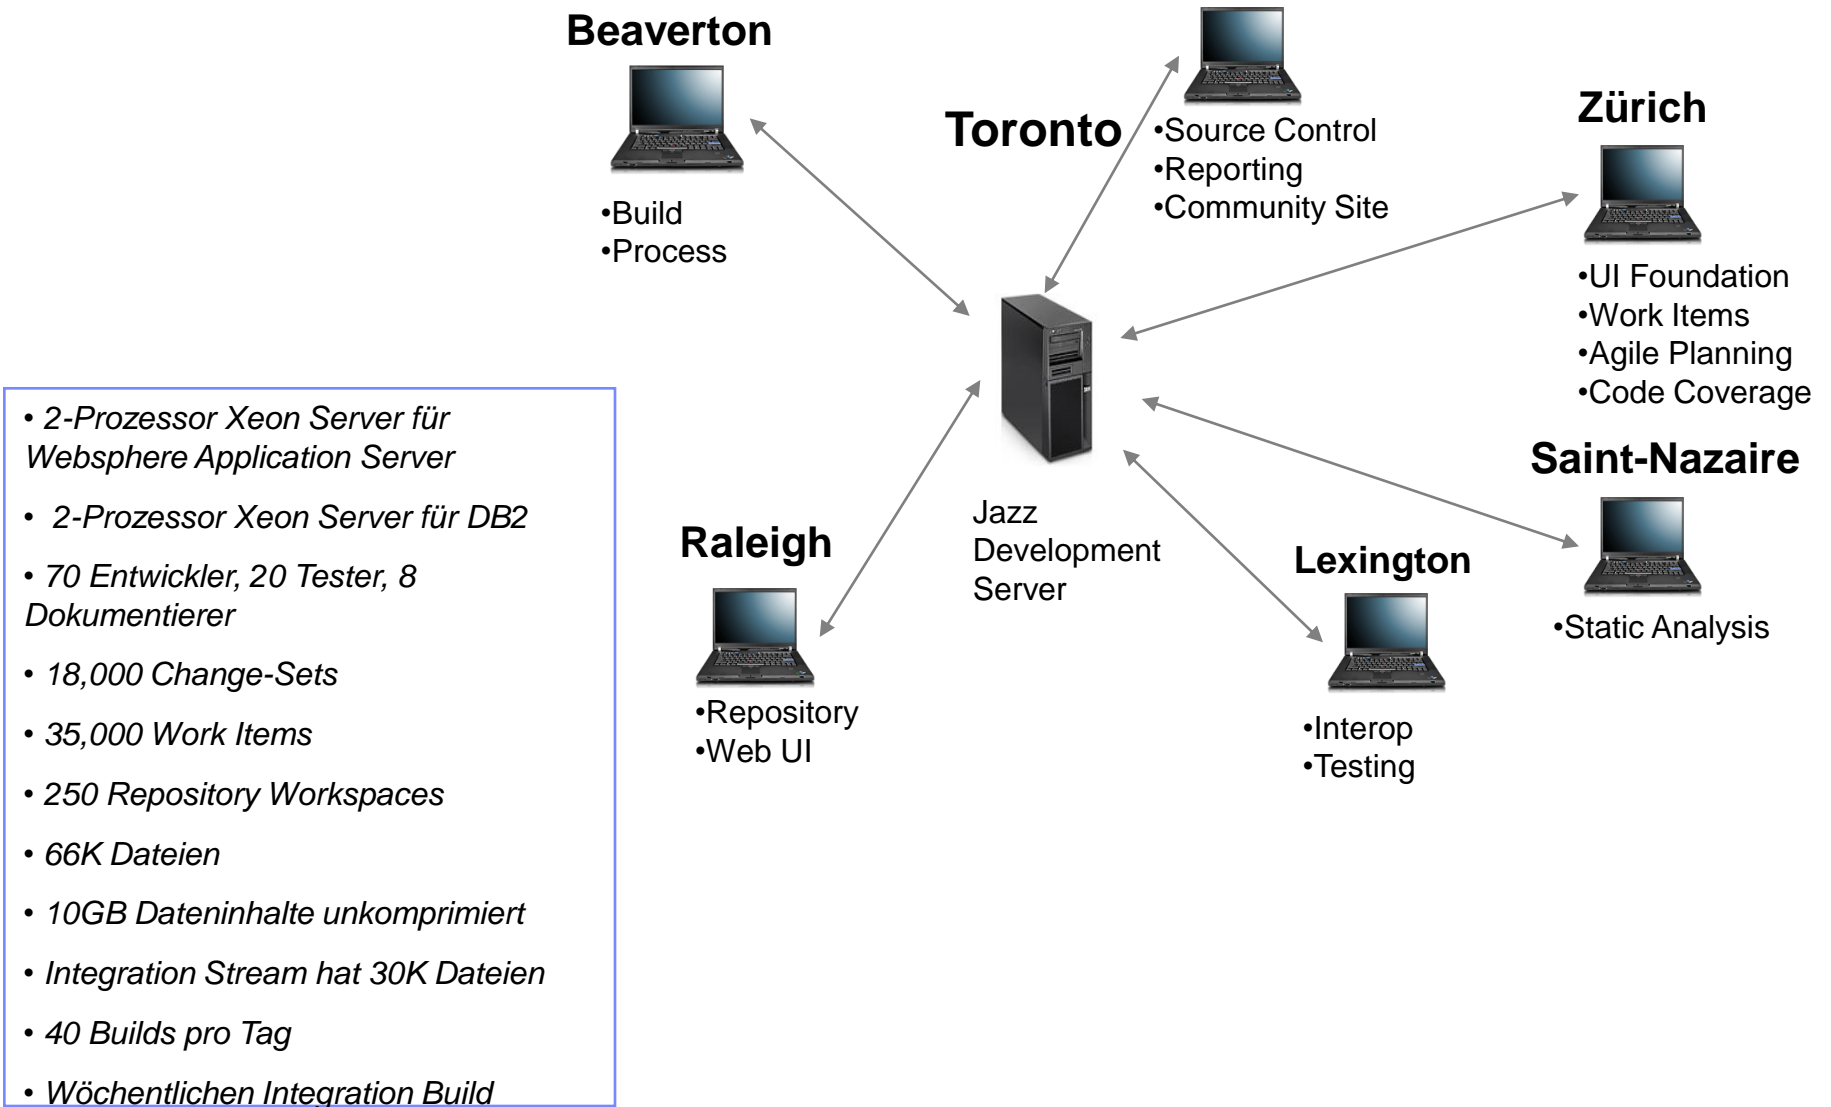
Beaverton

•Build
•Process

Toronto

•Source Control
•Reporting
•Community Site

Zürich

•UI Foundation
•Work Items
•Agile Planning
•Code Coverage

Saint-Nazaire

•Static Analysis

Jazz Development Server

Raleigh

•Repository
•Web UI

Lexington

•Interop
•Testing

• 2-Prozessor Xeon Server für Websphere Application Server

• 2-Prozessor Xeon Server für DB2

• 70 Entwickler, 20 Tester, 8 Dokumentierer

• 18,000 Change-Sets

• 35,000 Work Items

• 250 Repository Workspaces

• 66K Dateien

• 10GB Dateninhalte unkomprimiert

• Integration Stream hat 30K Dateien

• 40 Builds pro Tag

• Wöchentlichen Integration Build